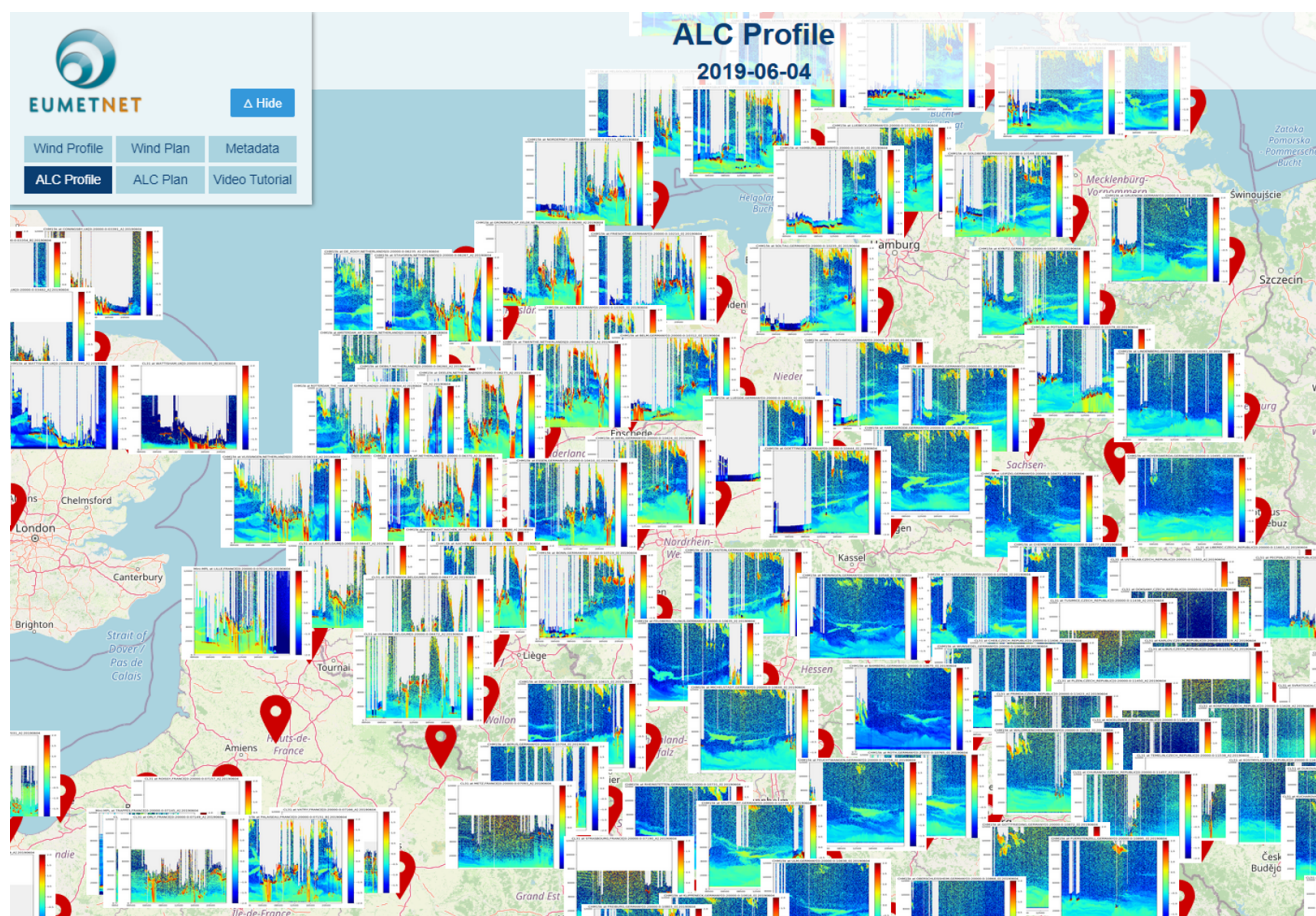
EUMETNET

Δ Hide

Wind Profile
Wind Plan
Metadata
ALC Profile
ALC Plan
Video Tutorial

ALC Profile
2019-06-04

Mecklenburg-Vorpommern
Świnoujście
Szczecin
Hamburg
Helgoland Bucht
Nieder
Sachsen-
Nordrhein-We
Kassel
Hessen
Liège
Wallon
Tournai
Hauts-de-France
Amiens
Grand Est
Île-de-France
Chelmsford
London
Canterbury
Brighton
Strait of Dover / Pas de Calais
Zatoka Pomorska Pommersche Bucht
České Budějo